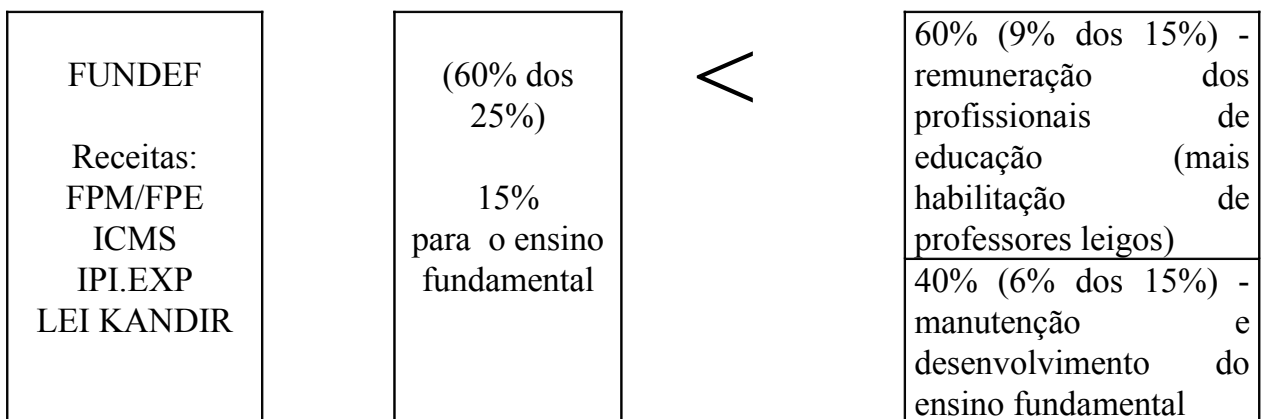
FUNDEF

Receitas:
FPM/FPE
ICMS
IPI.EXP
LEI KANDIR

(60% dos 25%)

15%
para o ensino fundamental

$<$

60% (9% dos 15%) - remuneração dos profissionais de educação (mais habilitação de professores leigos)

40% (6% dos 15%) - manutenção e desenvolvimento do ensino fundamental